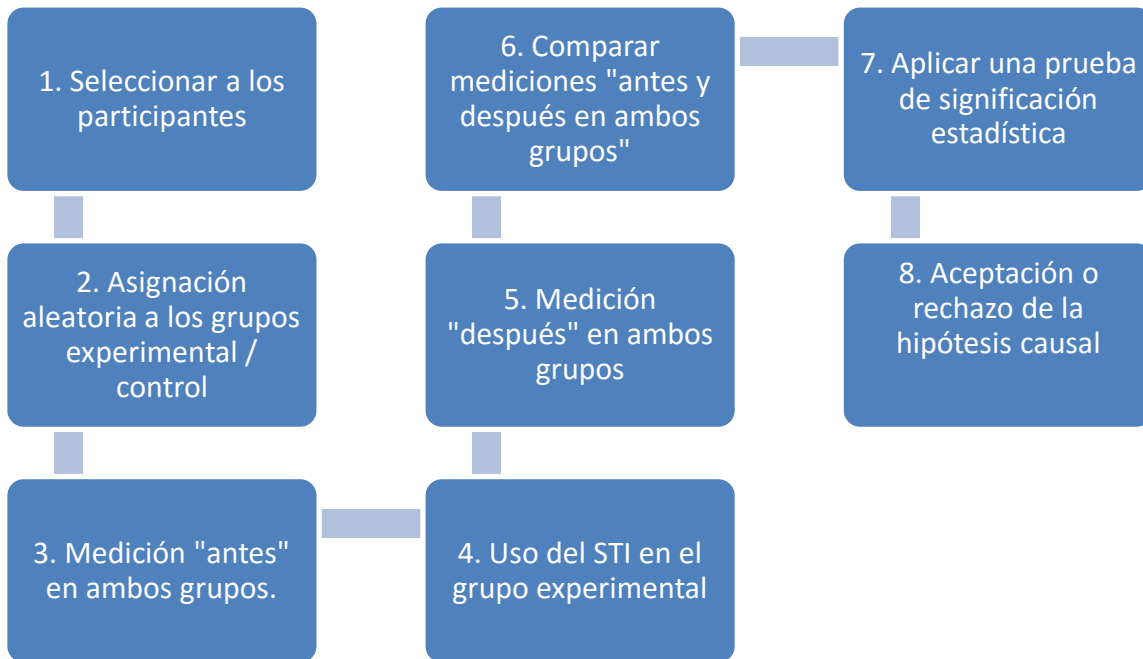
1. Seleccionar a los participantes

2. Asignación aleatoria a los grupos experimental / control

3. Medición "antes" en ambos grupos.

4. Uso del STI en el grupo experimental

5. Medición "después" en ambos grupos

6. Comparar mediciones "antes y después en ambos grupos"

7. Aplicar una prueba de significación estadística

8. Aceptación o rechazo de la hipótesis causal